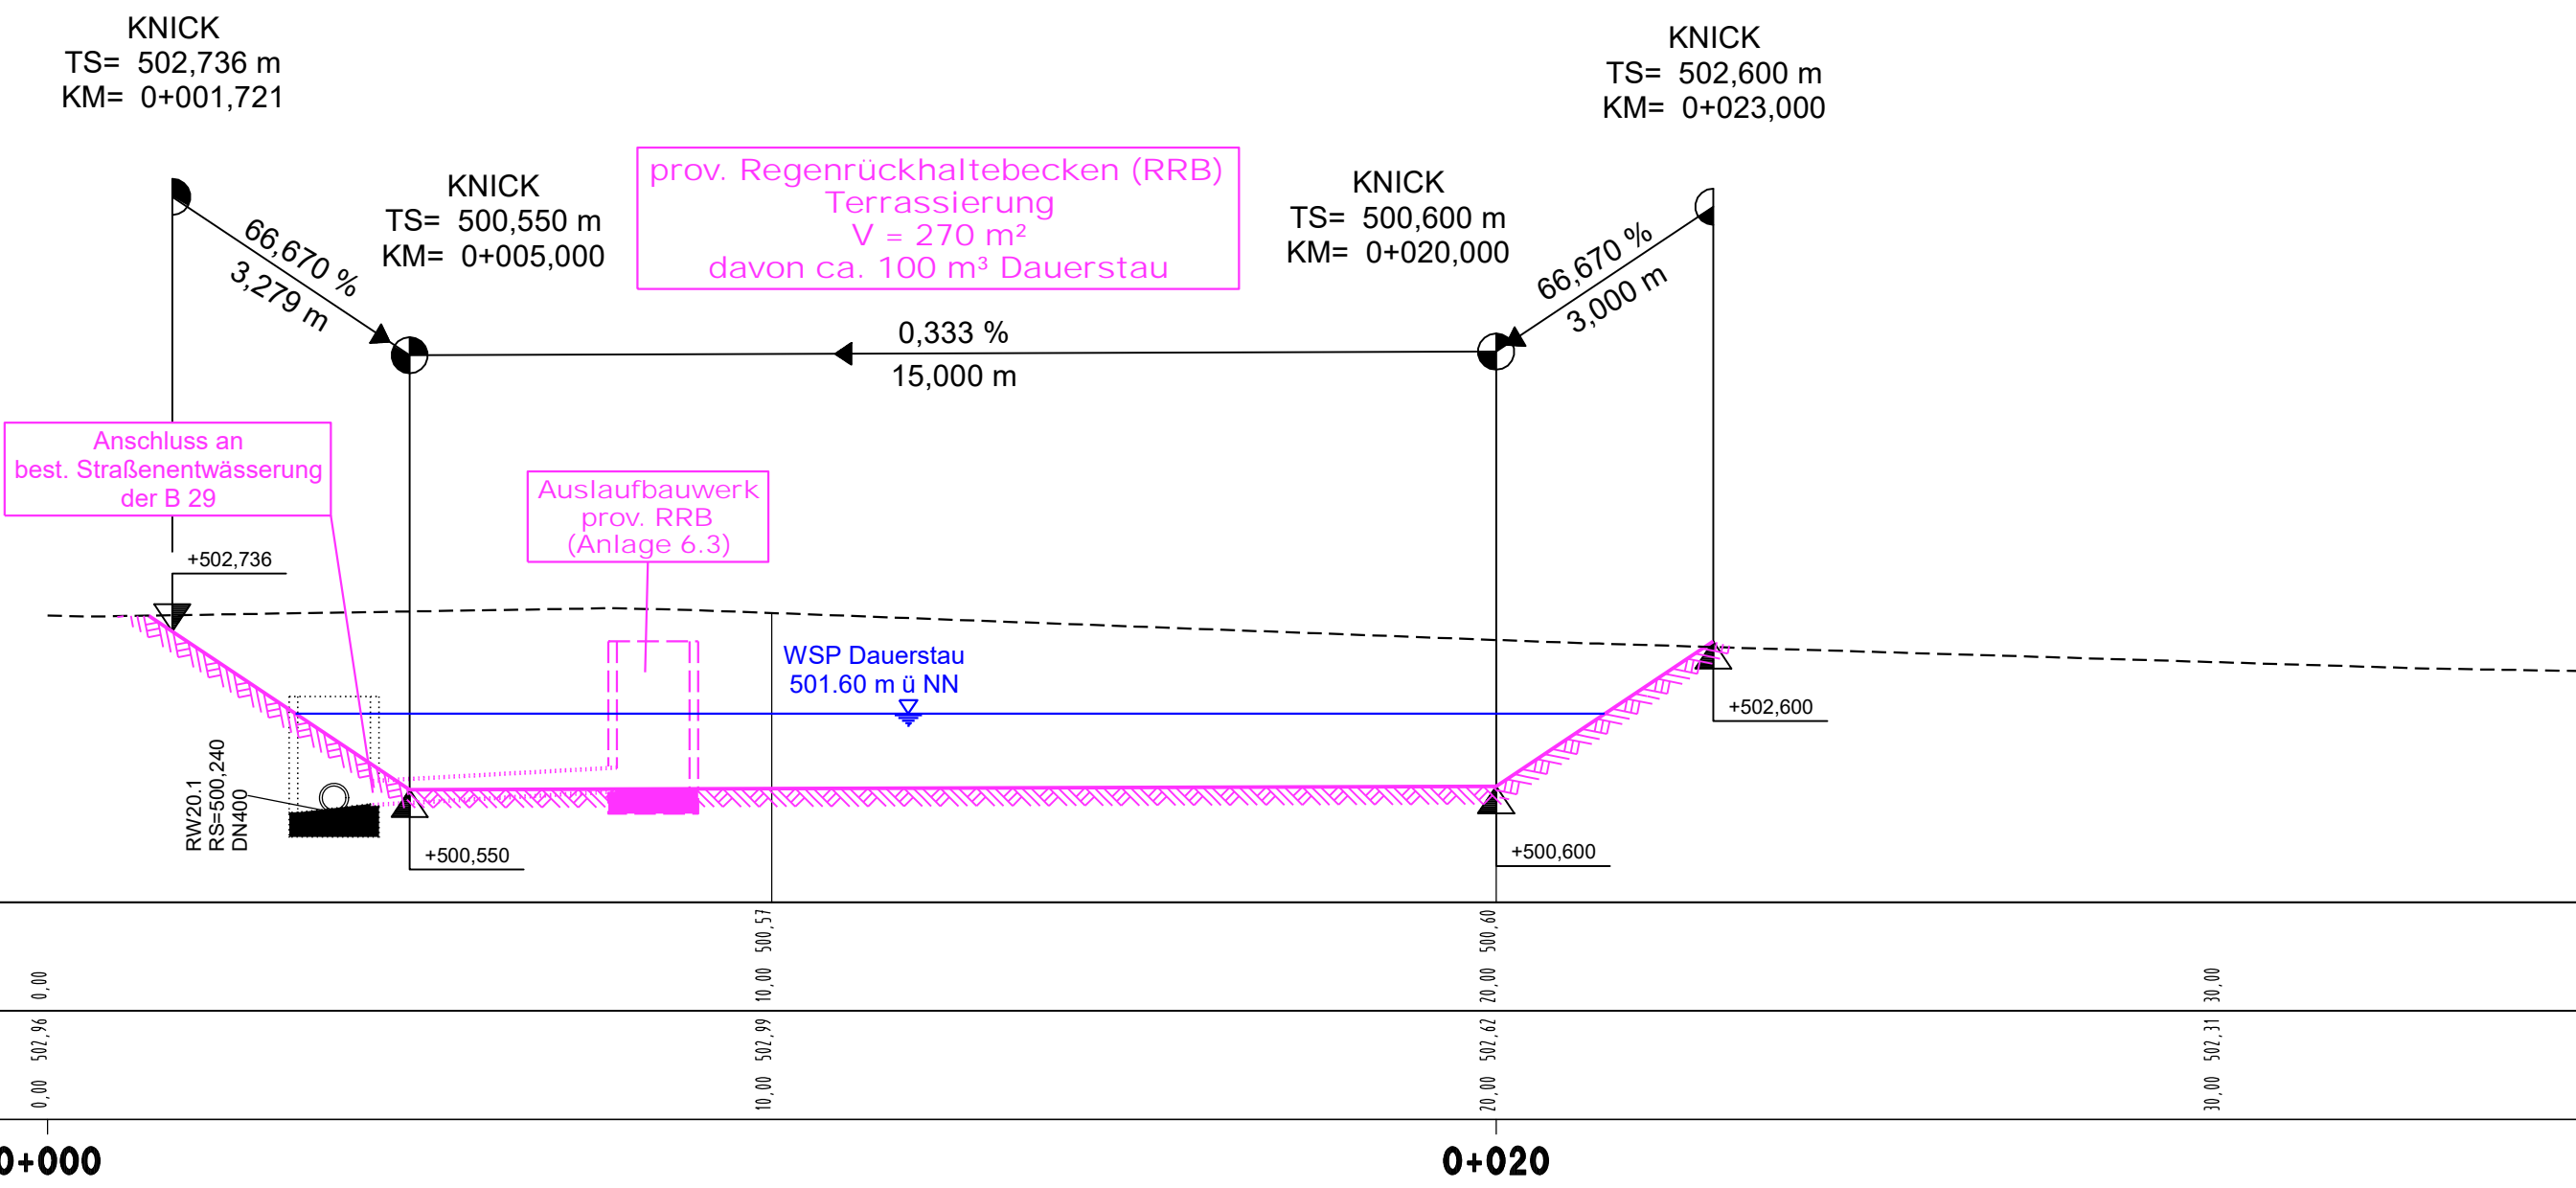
KNICK
TS= 502,736 m
KM= 0+001,721

KNICK
TS= 500,550 m
KM= 0+005,000

prov. Regenrückhaltebecken (RRB)
Terrassierung
V = 270 m²
davon ca. 100 m³ Dauerstau

KNICK
TS= 500,600 m
KM= 0+020,000

KNICK
TS= 502,600 m
KM= 0+023,000

66,670 %
3,279 m

0,333 %
15,000 m

66,670 %
3,000 m

Anschluss an
best. Straßenentwässerung
der B 29

Auslaufbauwerk
prov. RRB
(Anlage 6.3)

+502,736

WSP Dauerstau
501.60 m ü NN

+502,600

RW20.1
RS=500,240
DN400

+500,550

+500,600

500,57
10,00
500,60
20,00
0,00
30,00

502,96
0,00
502,99
10,00
502,62
20,00
502,31
30,00

0+000
0+020